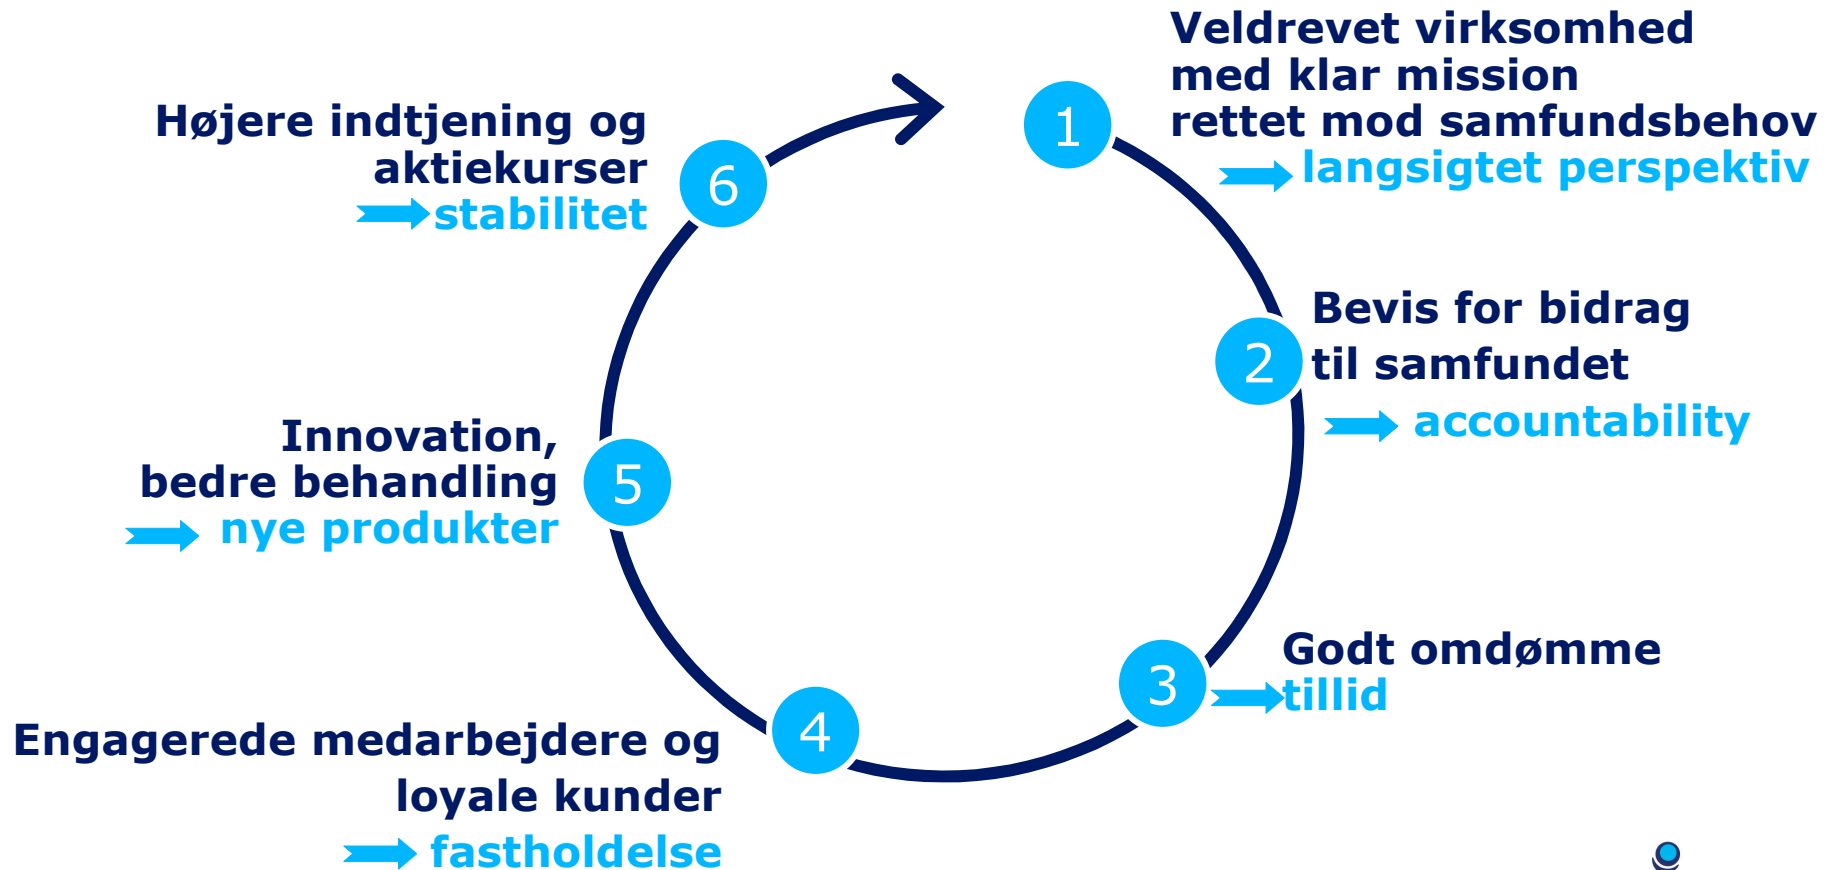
1
Veldrevet virksomhed med klar mission rettet mod samfundsbehov
langsigtet perspektiv

2
Bevis for bidrag til samfundet
accountability

3
Godt omdømme
tillid

4
Engagerede medarbejdere og loyale kunder
fastholdelse

5
Innovation, bedre behandling
nye produkter

6
Højere indtjening og aktiekurser
stabilitet